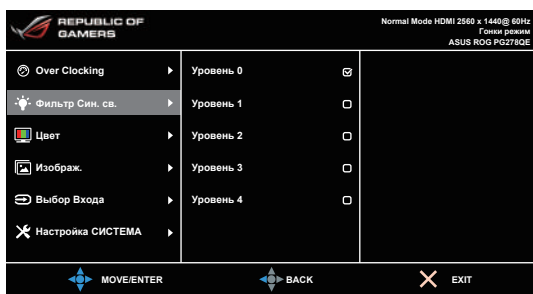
REPUBLIC OF GAMERS

Normal Mode HDMI 2560 x 1440@ 60Hz
Гонки режим
ASUS ROG PG278QE

Over Clocking
Фильтр Син. св.
Цвет
Изображ.
Выбор Входа
Настройка СИСТЕМА

Уровень 0
Уровень 1
Уровень 2
Уровень 3
Уровень 4

MOVE/ENTER
BACK
EXIT